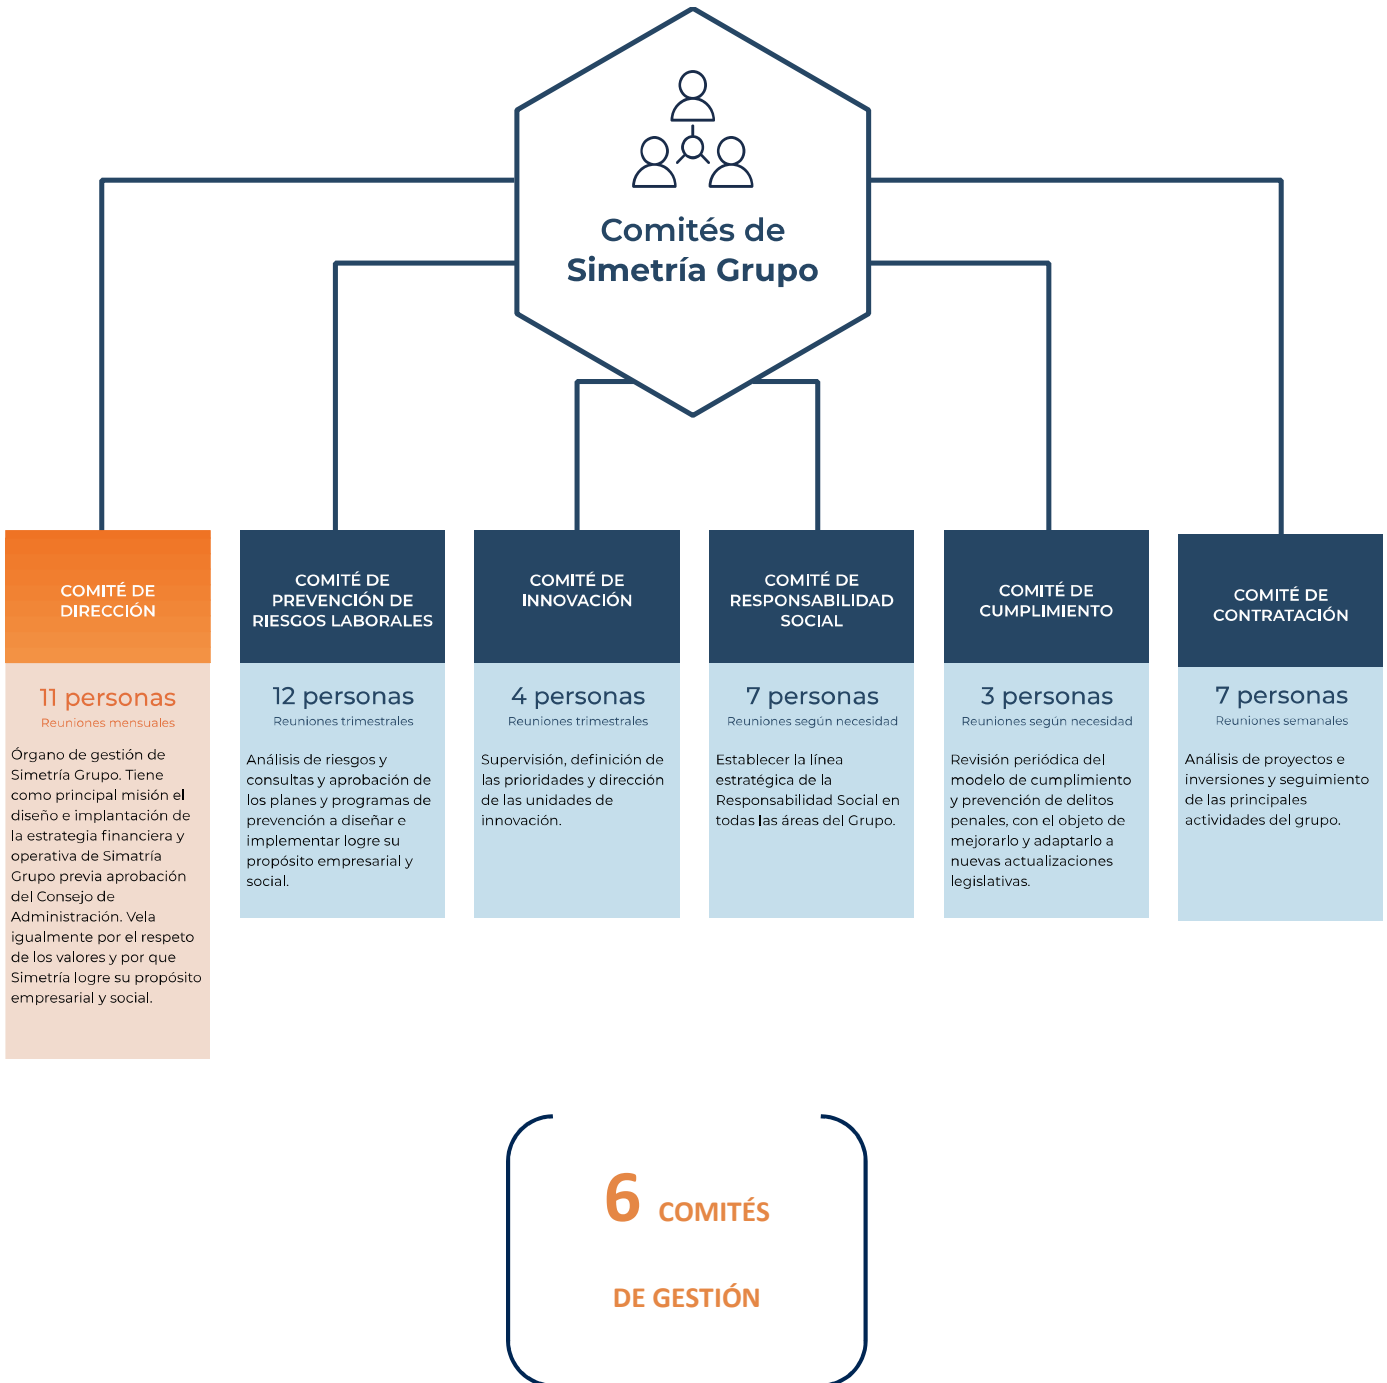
Comités de Simetría Grupo

COMITÉ DE DIRECCIÓN

11 personas
Reuniones mensuales

Órgano de gestión de Simetría Grupo. Tiene como principal misión el diseño e implantación de la estrategia financiera y operativa de Simatría Grupo previa aprobación del Consejo de Administración. Vela igualmente por el respeto de los valores y por que Simetría logre su propósito empresarial y social.

COMITÉ DE PREVENCIÓN DE RIESGOS LABORALES

12 personas
Reuniones trimestrales

Análisis de riesgos y consultas y aprobación de los planes y programas de prevención a diseñar e implementar logre su propósito empresarial y social.

COMITÉ DE INNOVACIÓN

4 personas
Reuniones trimestrales

Supervisión, definición de las prioridades y dirección de las unidades de innovación.

COMITÉ DE RESPONSABILIDAD SOCIAL

7 personas
Reuniones según necesidad

Establecer la línea estratégica de la Responsabilidad Social en todas las áreas del Grupo.

COMITÉ DE CUMPLIMIENTO

3 personas
Reuniones según necesidad

Revisión periódica del modelo de cumplimiento y prevención de delitos penales, con el objeto de mejorarlo y adaptarlo a nuevas actualizaciones legislativas.

COMITÉ DE CONTRATACIÓN

7 personas
Reuniones semanales

Análisis de proyectos e inversiones y seguimiento de las principales actividades del grupo.

6 COMITÉS

DE GESTIÓN